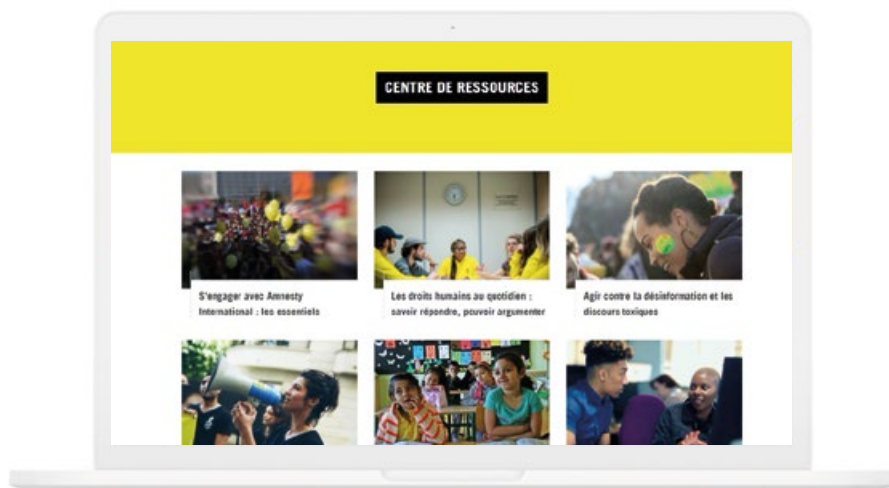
CENTRE DE RESSOURCES

S'engager avec Amnesty International : les essentiels

Les droits humains au quotidien : savoir répondre, pouvoir argumenter

Agir contre la désinformation et les discours toxiques